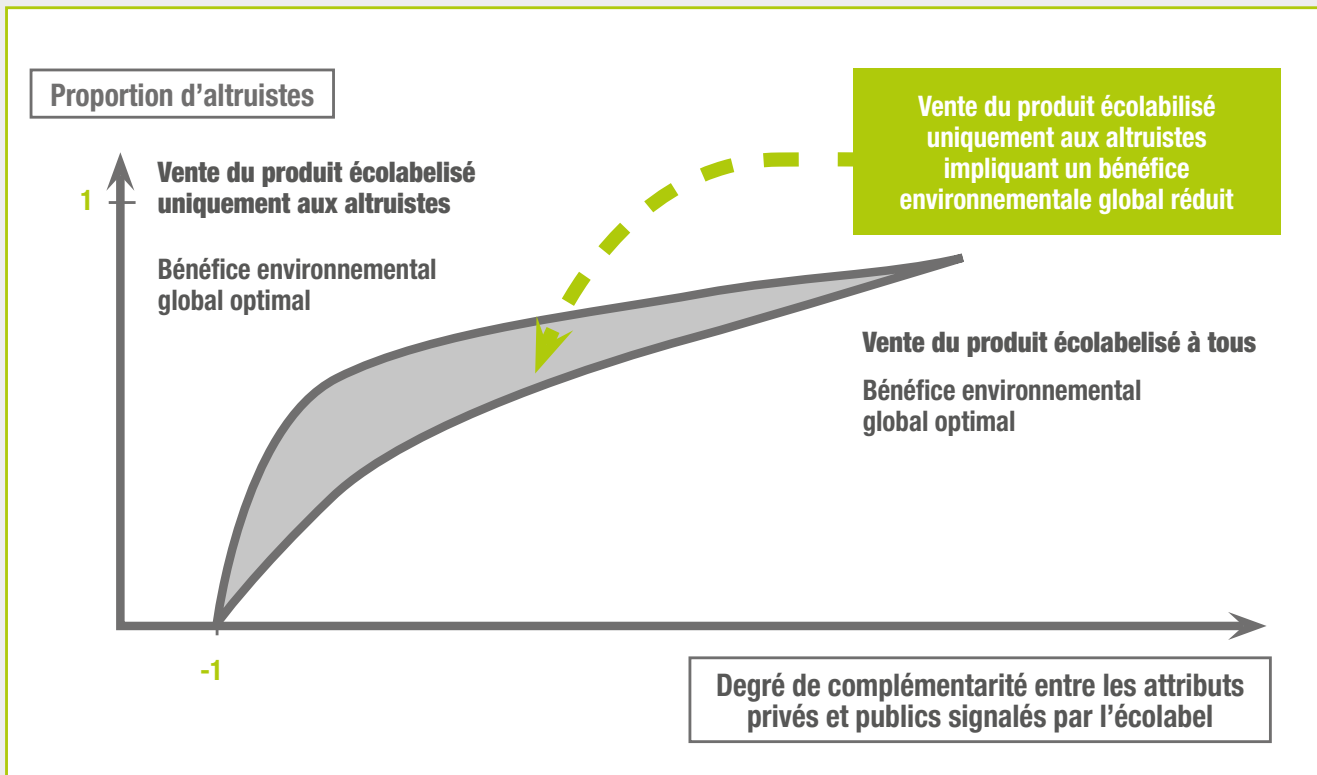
Proportion d’altruistes

Vente du produit écolabilisé uniquement aux altruistes impliquant un bénéfice environnementale global réduit

1

Vente du produit écolabelisé uniquement aux altruistes

Bénéfice environnemental global optimal

Vente du produit écolabelisé à tous

Bénéfice environnemental global optimal

-1

Degré de complémentarité entre les attributs privés et publics signalés par l’écolabel